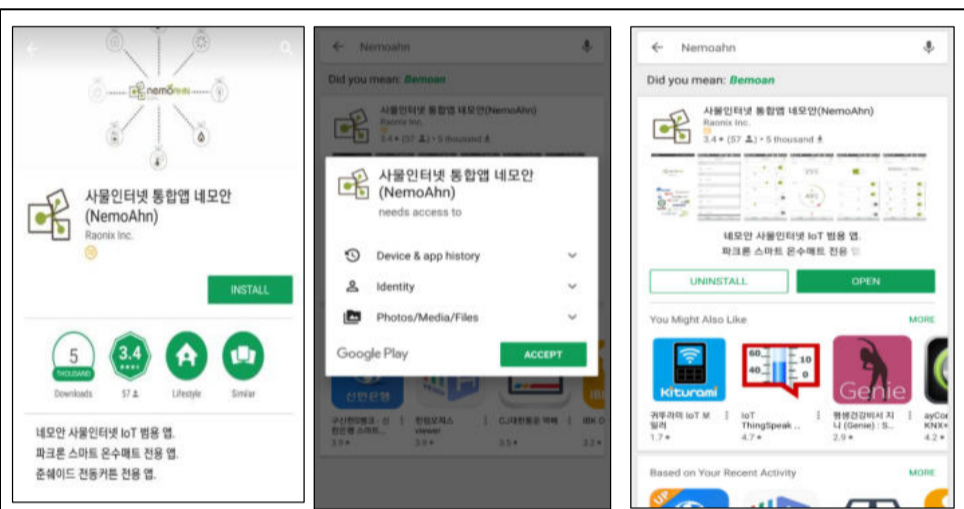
nemoAhn

사물인터넷 통합앱 네모안 (NemoAhn)
Raonix Inc.

INSTALL

5
THOUSAND
Downloads

3.4
57

Lifestyle

Similar

네모안 사물인터넷 IoT 범용 앱.
파크론 스마트 온수매트 전용 앱.
준쉐이드 전동커튼 전용 앱.

Nemoahn

Did you mean: Bemoan

사물인터넷 통합앱 네모안(NemoAhn)
Raonix Inc.
3.4 ★ (57) • 5 thousand

사물인터넷 통합앱 네모안 (NemoAhn)
needs access to

Device & app history

Identity

Photos/Media/Files

Google Play

ACCEPT

신한은행

3.9 ★

3.9 ★

3.5 ★

3.2 ★

Nemoahn

Did you mean: Bemoan

사물인터넷 통합앱 네모안(NemoAhn)
Raonix Inc.
3.4 ★ (57) • 5 thousand

네모안 사물인터넷 IoT 범용 앱.
파크론 스마트 온수매트 전용 앱

UNINSTALL

OPEN

You Might Also Like

MORE

kiturami

Genie

귀뚜라미 IoT 보일러
1.7 ★

IoT ThingSpeak ...
4.7 ★

행생건강비서 지니 (Genie) : S...
2.9 ★

ayCo KNX
4.2 ★

Based on Your Recent Activity

MORE